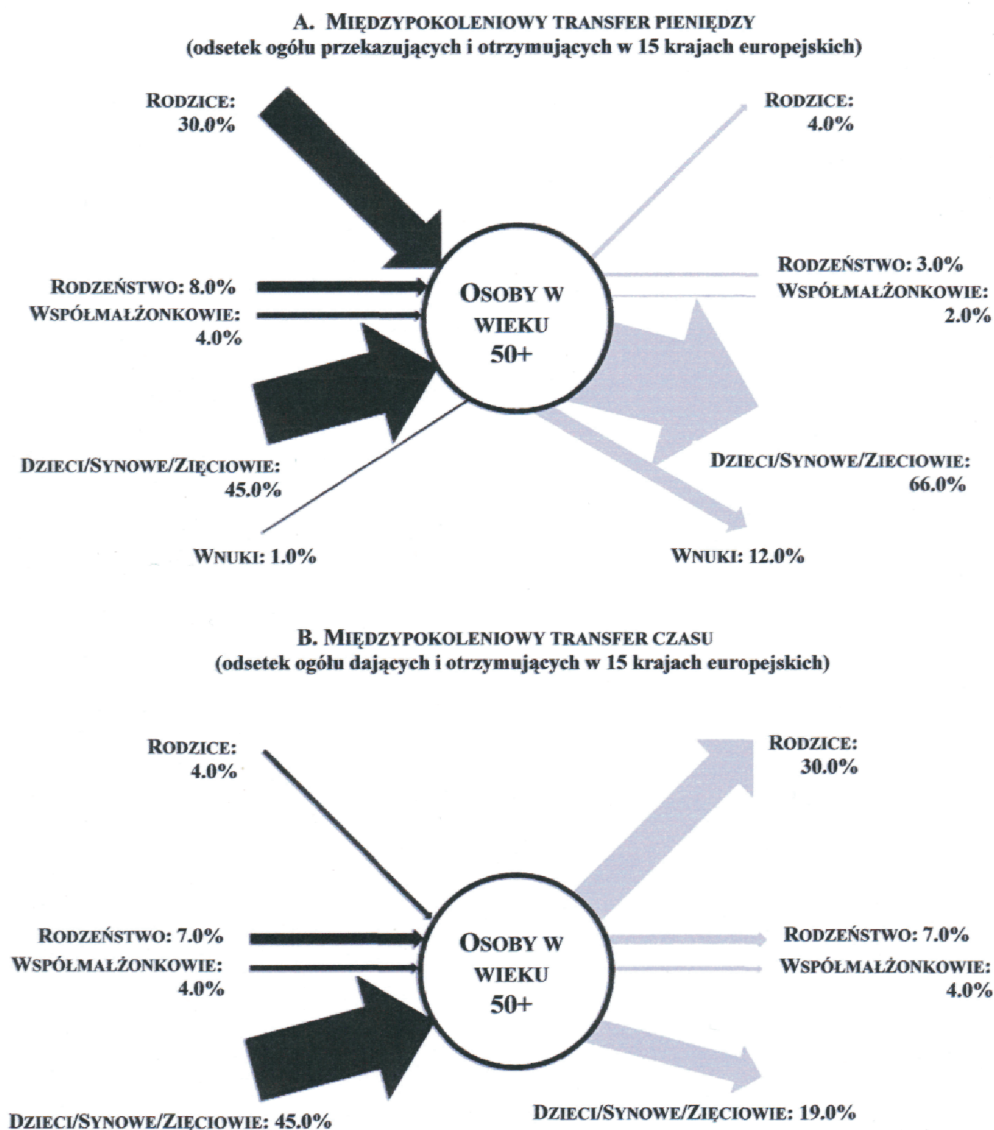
A. Międzypokoleniowy transfer pieniędzy
(odsetek ogółu przekazujących i otrzymujących w 15 krajach europejskich)

Rodzice:
30.0%

Rodzeństwo: 8.0%
Współmałżonkowie:
4.0%

Dzieci/Synowe/Zięciowie:
45.0%

Wnuki: 1.0%

Osoby w wieku 50+

Rodzice:
4.0%

Rodzeństwo: 3.0%
Współmałżonkowie:
2.0%

Dzieci/Synowe/Zieciowie:
66.0%

Wnuki: 12.0%

B. Międzypokoleniowy transfer czasu
(odsetek ogółu dających i otrzymujących w 15 krajach europejskich)

Rodzice:
4.0%

Rodzeństwo: 7.0%
Współmałżonkowie:
4.0%

Dzieci/Synowe/Zięciowie: 45.0%

Osoby w wieku 50+

Rodzice:
30.0%

Rodzeństwo: 7.0%
Współmałżonkowie:
4.0%

Dzieci/Synowe/Zięciowie: 19.0%